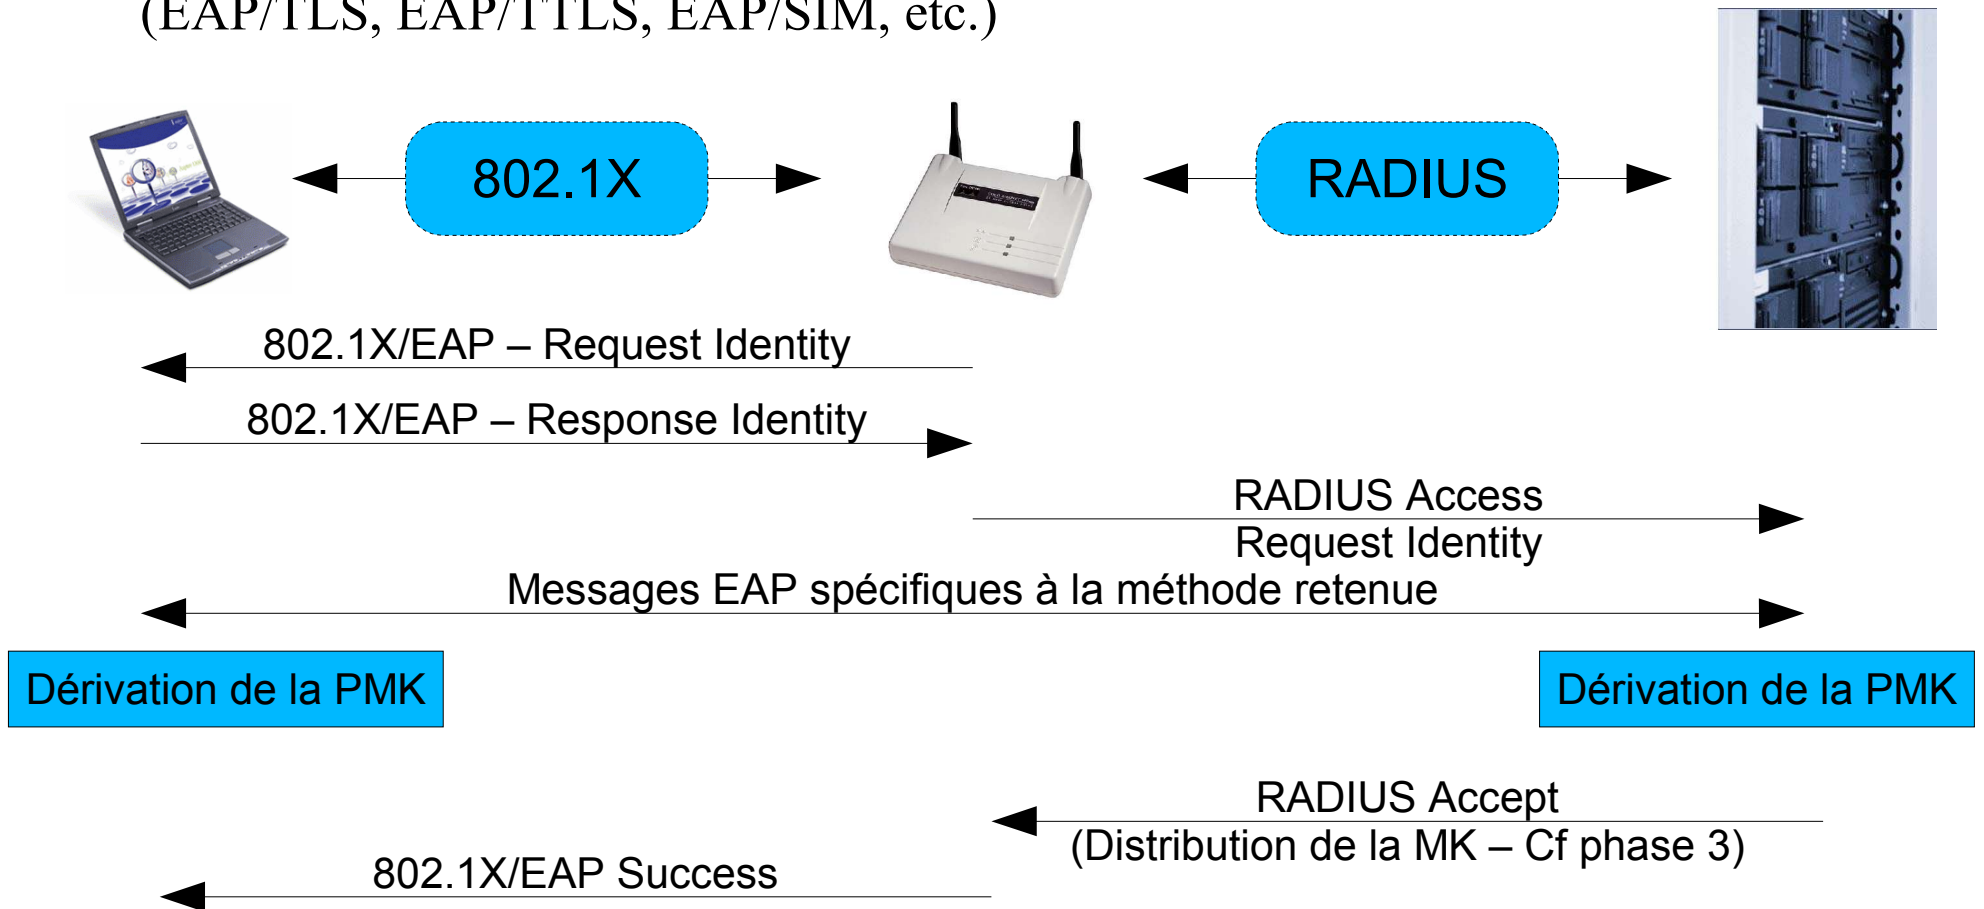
(EAP/TLS, EAP/TTLS, EAP/SIM, etc.)

802.1X

RADIUS

802.1X/EAP – Request Identity

802.1X/EAP – Response Identity

RADIUS Access
Request Identity

Messages EAP spécifiques à la méthode retenue

Dérivation de la PMK

Dérivation de la PMK

RADIUS Accept
(Distribution de la MK – Cf phase 3)

802.1X/EAP Success